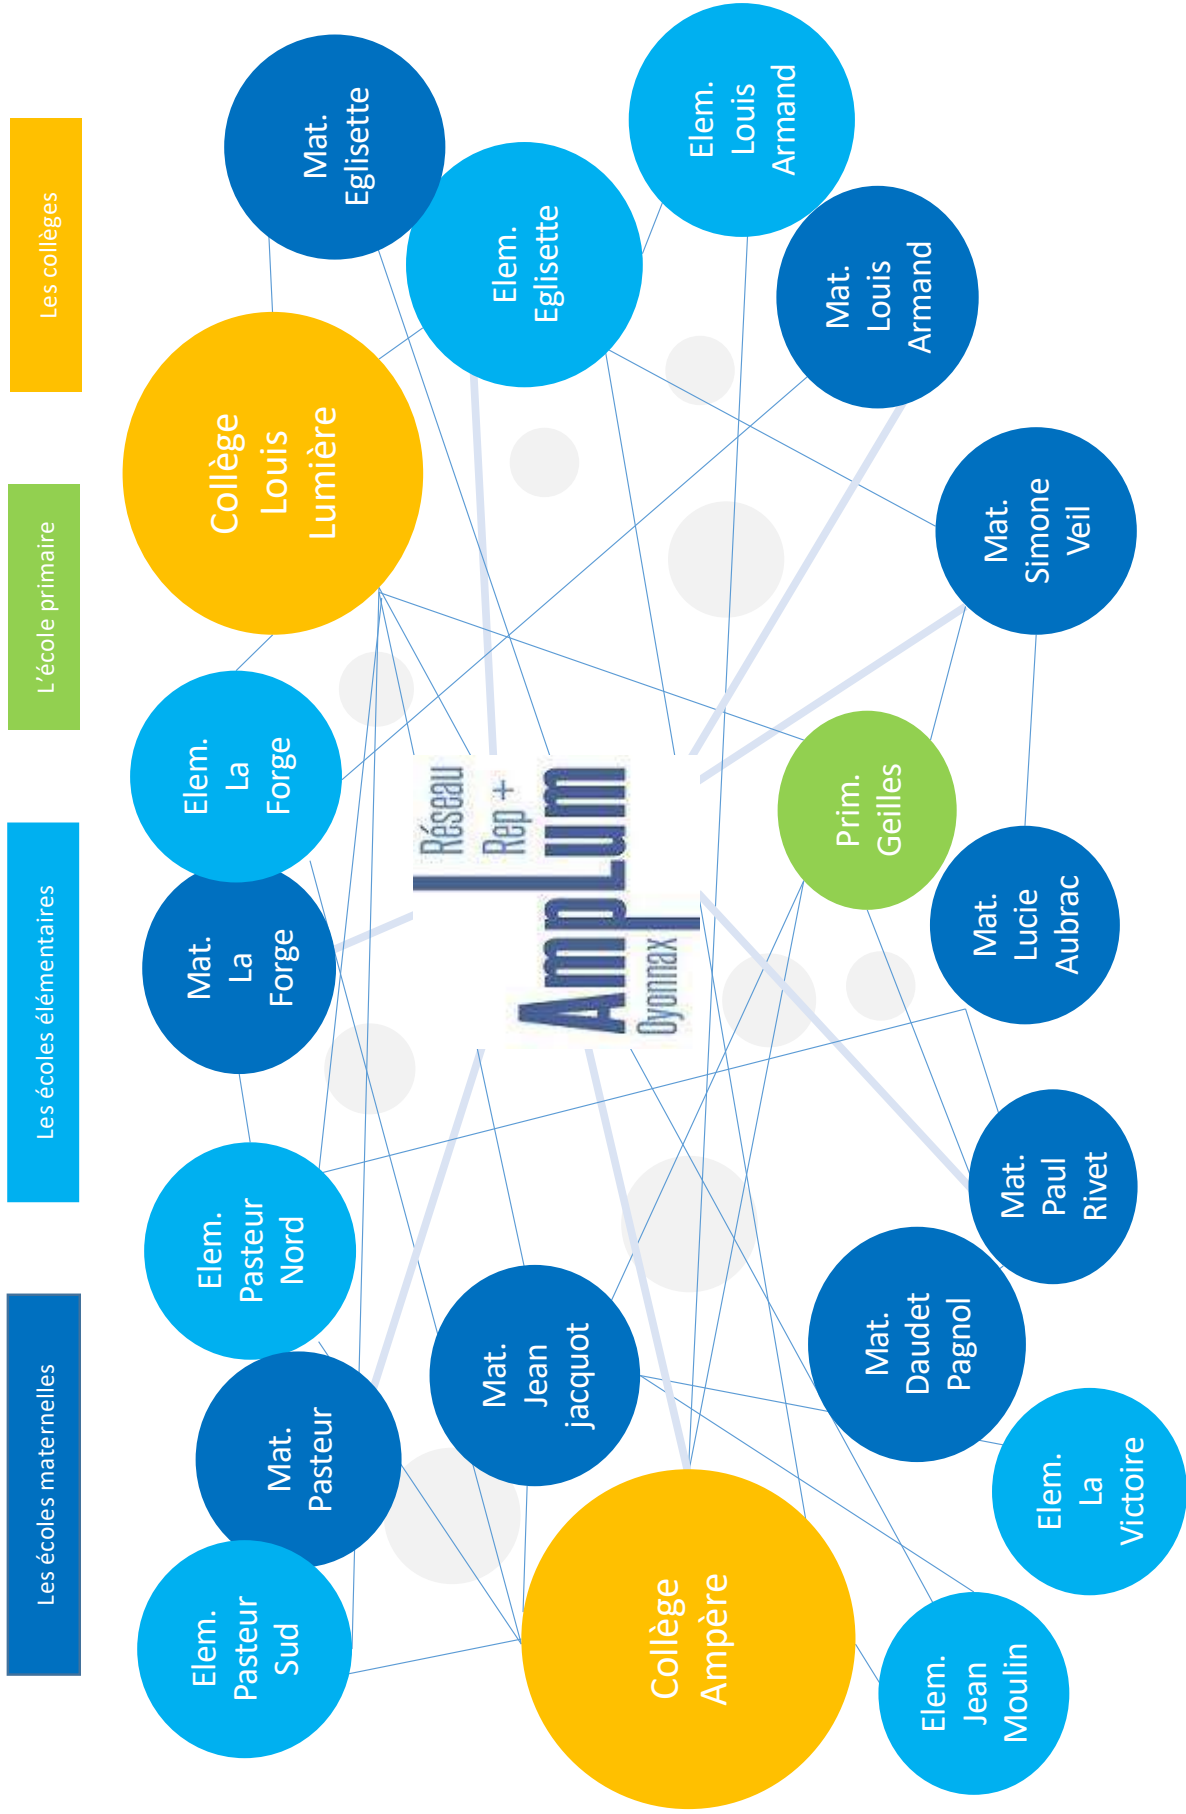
Les collèges

L'école primaire

Les écoles élémentaires

Les écoles maternelles

Mat. Eglisette

Elem. Louis Armand

Elem. Eglisette

Mat. Louis Armand

Collège Louis Lumière

Mat. Simone Veil

Elem. La Forge

Réseau Rep + AmpLum Oyonnax

Prim. Geilles

Mat. La Forge

Mat. Lucie Aubrac

Elem. Pasteur Nord

Mat. Paul Rivet

Mat. Daudet Pagnol

Mat. Jean jacquot

Mat. Pasteur

Elem. La Victoire

Elem. Pasteur Sud

Collège Ampère

Elem. Jean Moulin